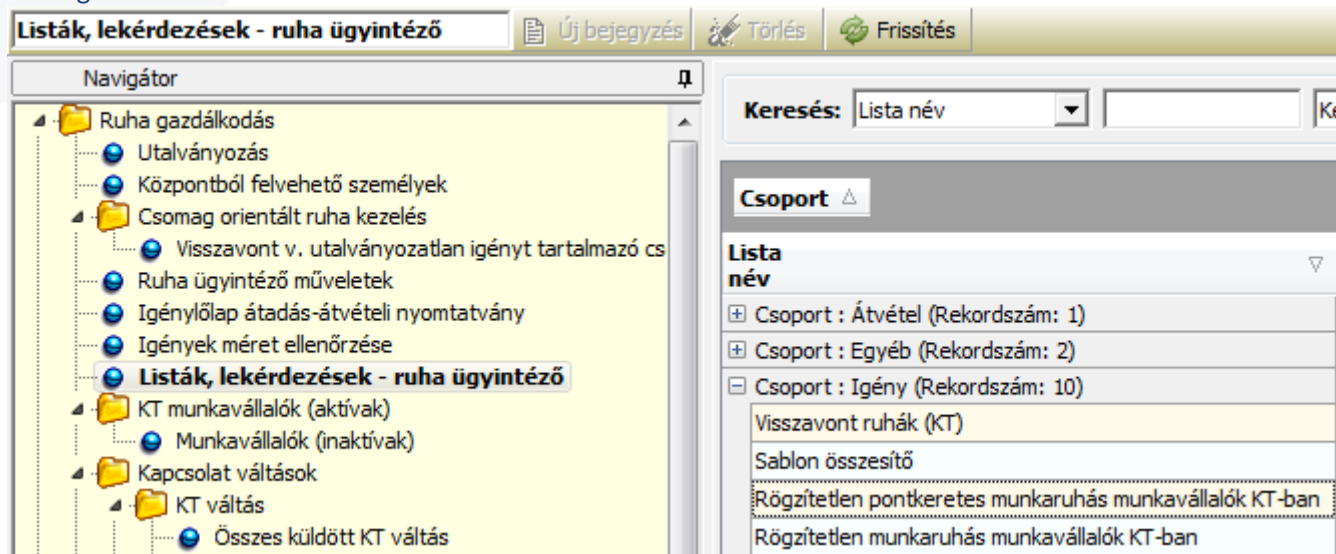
Listák, lekérdezések - ruha ügyintéző

Új bejegyzés

Törlés

Frissítés

Navigátor

Ruha gazdálkodás
Utalványozás
Központból felvehető személyek
Csomag orientált ruha kezelés
Visszavont v. utalványozatlan igényt tartalmazó cs
Ruha ügyintéző műveletek
Igénylőlap átadás-átvételi nyomtatvány
Igények méret ellenőrzése
Listák, lekérdezések - ruha ügyintéző
KT munkavállalók (aktívak)
Munkavállalók (inaktívak)
Kapcsolat váltások
KT váltás
Összes küldött KT váltás

Keresés: Lista név

Csoport

Lista név

Csoport : Átvétel (Rekordszám: 1)
Csoport : Egyéb (Rekordszám: 2)
Csoport : Igény (Rekordszám: 10)
Visszavont ruhák (KT)
Sablon összesítő
Rögzítetlen pontkeretes munkaruhás munkavállalók KT-ban
Rögzítetlen munkaruhás munkavállalók KT-ban